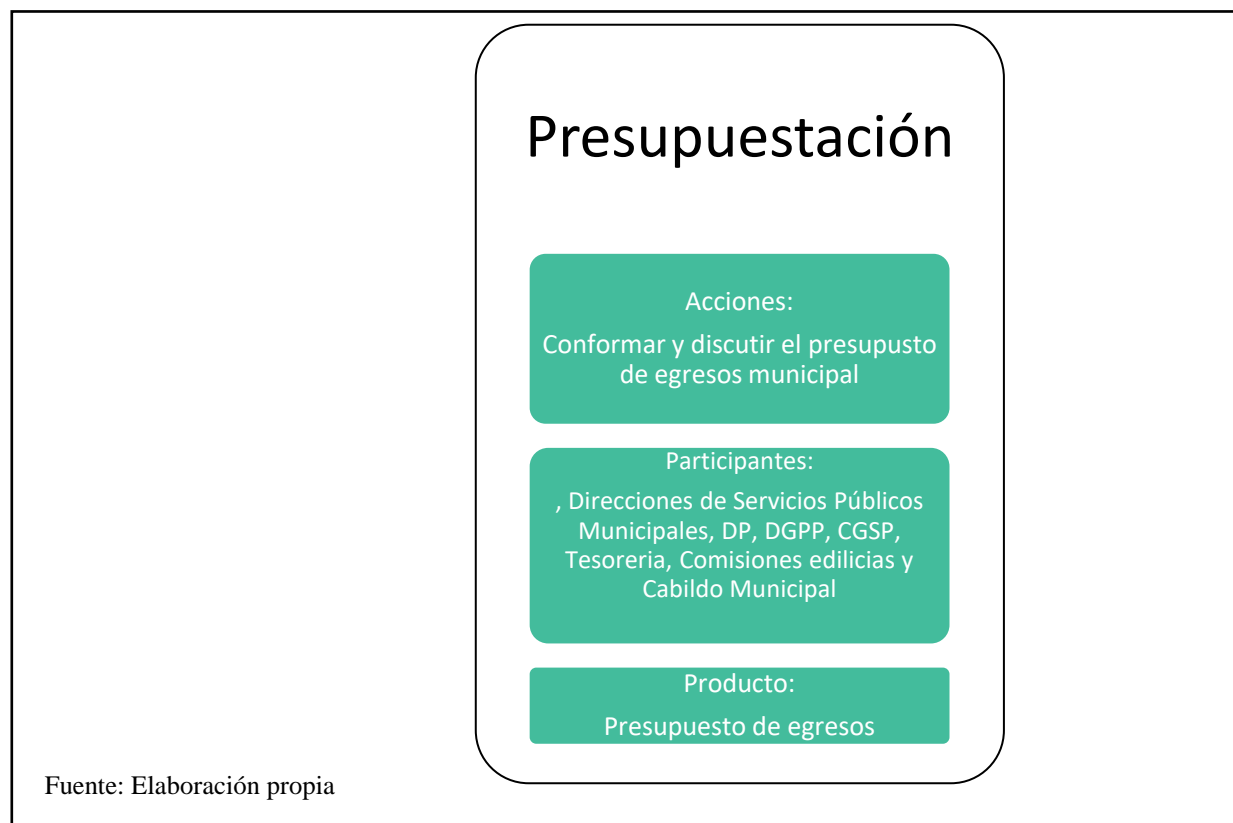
Presupuestación

Acciones:

Conformar y discutir el presupusto de egresos municipal

Participantes:

, Direcciones de Servicios Públicos Municipales, DP, DGPP, CGSP, Tesoreria, Comisiones edilicias y Cabildo Municipal

Producto:

Presupuesto de egresos

Fuente: Elaboración propia